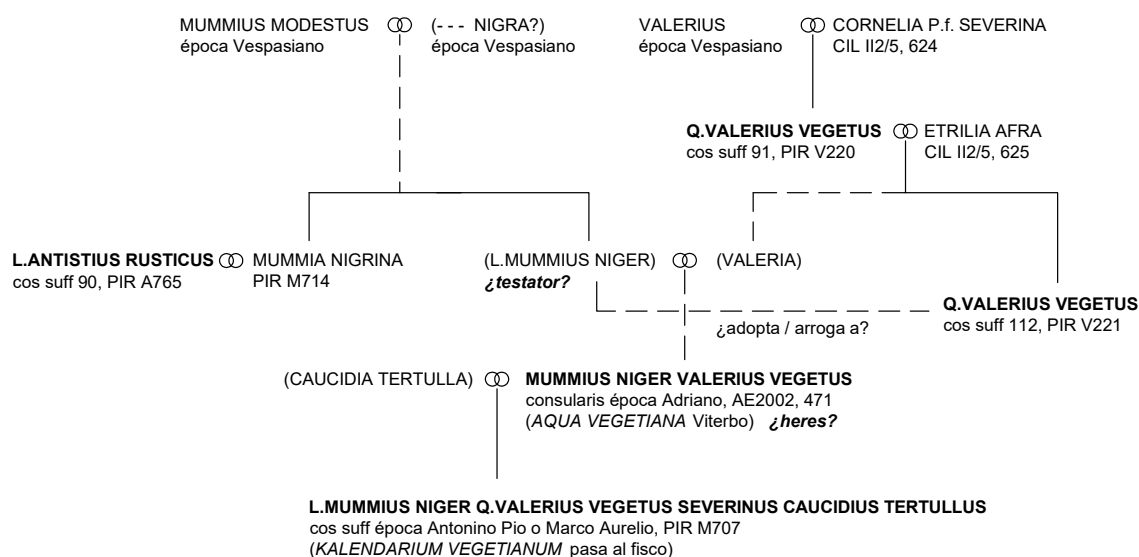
MUMMIUS MODESTUS ⚭ (- - - NIGRA?)
época Vespasiano época Vespasiano

VALERIUS ⚭ CORNELIA P.f. SEVERINA
época Vespasiano CIL II2/5, 624

**Q.VALERIUS VEGETUS** ⚭ ETRILIA AFRA
cos suff 91, PIR V220 CIL II2/5, 625

**L.ANTISTIUS RUSTICUS** ⚭ MUMMIA NIGRINA
cos suff 90, PIR A765 PIR M714

(L.MUMMIUS NIGER) ⚭ (VALERIA)
***¿testator?***

**Q.VALERIUS VEGETUS**
cos suff 112, PIR V221

¿adopta / arroga a?

(CAUCIDIA TERTULLA) ⚭ **MUMMIUS NIGER VALERIUS VEGETUS**
consularis época Adriano, AE2002, 471
(*AQUA VEGETIANA* Viterbo) ***¿heres?***

**L.MUMMIUS NIGER Q.VALERIUS VEGETUS SEVERINUS CAUCIDIUS TERTULLUS**
cos suff época Antonino Pio o Marco Aurelio, PIR M707
(*KALENDARIUM VEGETIANUM* pasa al fisco)